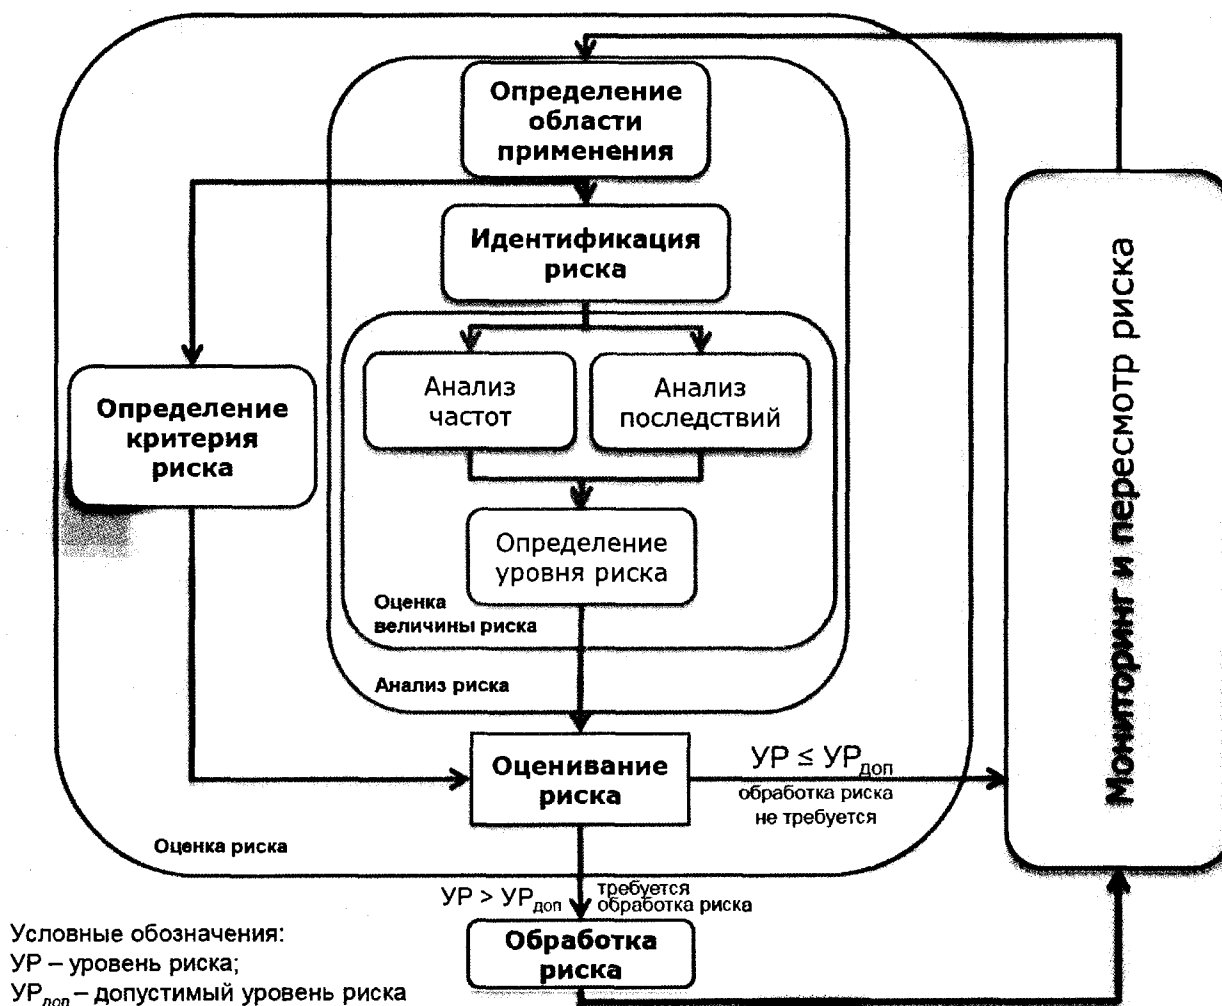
Определение области применения

Идентификация риска

Определение критерия риска

Анализ частот

Анализ последствий

Определение уровня риска

Оценка величины риска

Анализ риска

Оценивание риска

$УР \leq УР_{доп}$

обработка риска не требуется

Мониторинг и пересмотр риска

Оценка риска

$УР > УР_{доп}$

требуется обработка риска

Обработка риска

Условные обозначения:
УР – уровень риска;
$УР_{доп}$ – допустимый уровень риска